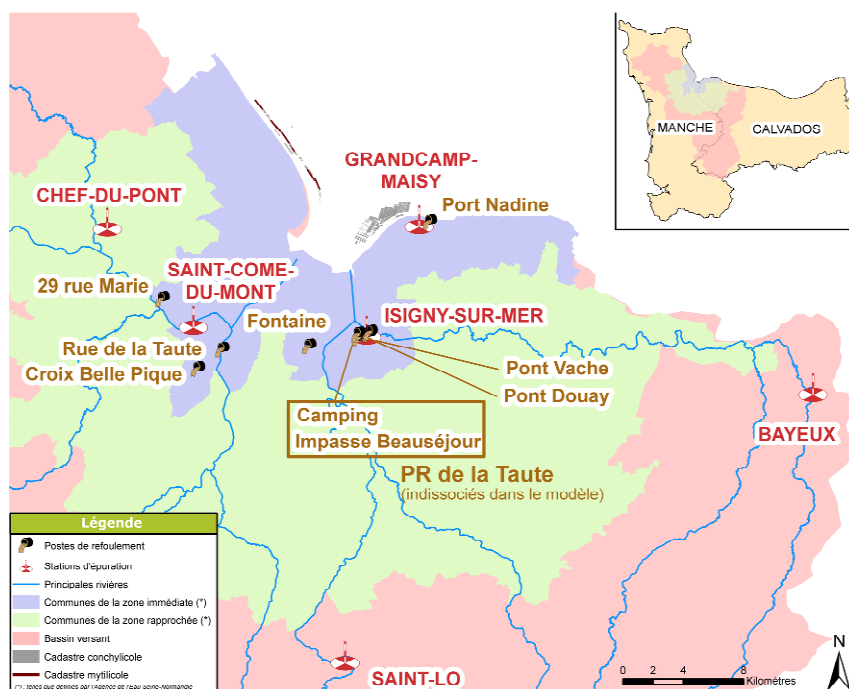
MANCHE
CALVADOS

GRANDCAMP-MAISY
Port Nadine
CHEF-DU-PONT
SAINT-COME-DU-MONT
29 rue Marie
Fontaine
ISIGNY-SUR-MER
Rue de la Taute
Croix Belle Pique
Pont Vache
Pont Douay
Camping
Impasse Beauséjour
BAYEUX
PR de la Taute
(indissociés dans le modèle)
SAINT-LO

Légende
Postes de refoulement
Stations d'épuration
Principales rivières
Communes de la zone immédiate (*)
Communes de la zone rapprochée (*)
Bassin versant
Cadastre conchylicole
Cadastre mytilicole
(*) : telles que définies par l'Agence de l'eau Seine-Normandie

0 2 4 8
Kilomètres
N